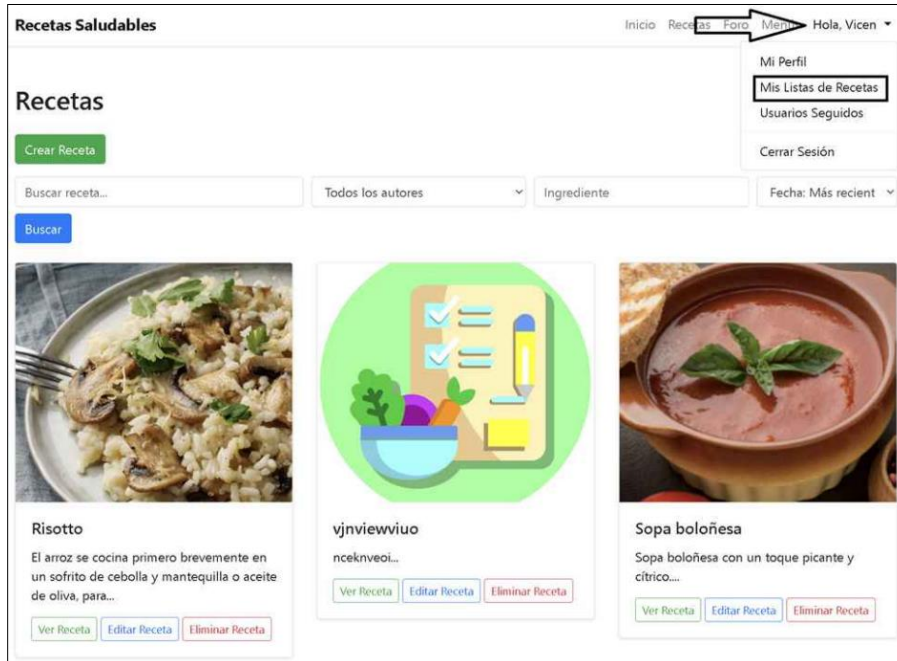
Recetas Saludables

Inicio Recetas Foro Menú Hola, Vicen

Mi Perfil
Mis Listas de Recetas
Usuarios Seguidos
Cerrar Sesión

Recetas

Crear Receta

Buscar receta...
Todos los autores
Ingrediente
Fecha: Más recient

Buscar

Risotto
El arroz se cocina primero brevemente en un sofrito de cebolla y mantequilla o aceite de oliva, para...
Ver Receta Editar Receta Eliminar Receta

vjnviewviuo
nceknveoi...
Ver Receta Editar Receta Eliminar Receta

Sopa boloñesa
Sopa boloñesa con un toque picante y cítrico....
Ver Receta Editar Receta Eliminar Receta